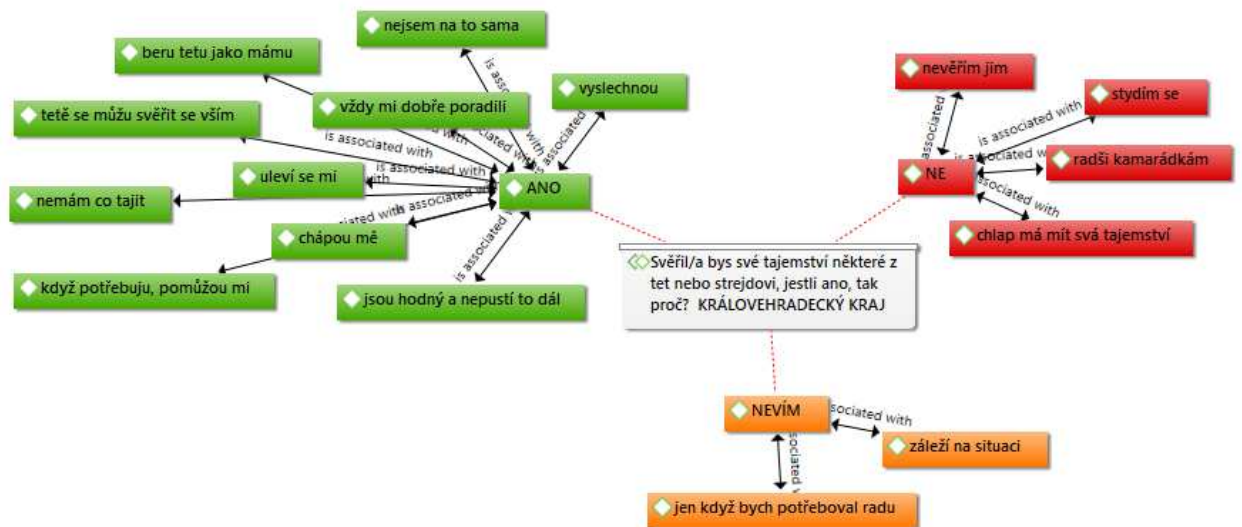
Svěřil/a bys své tajemství některé z tet nebo strejdovi, jestli ano, tak proč? KRÁLOVEHRADECKÝ KRAJ

ANO

nejsem na to sama

beru tetu jako mámu

vyslechnou

vždy mi dobře poradili

tetě se můžu svěřit se vším

uleví se mi

nemám co tajit

chápou mě

když potřebuju, pomůžou mi

jsou hodný a nepustí to dál

is associated with

is associated with

is associated with

is associated with

is associated with

is associated with

is associated with

is associated with

is associated with

is associated with

NE

nevěřím jim

stydím se

radši kamarádkám

chlap má mít svá tajemství

associated

is associated with

is associated with

associated with

NEVÍM

záleží na situaci

jen když bych potřeboval radu

sociated with

sociated